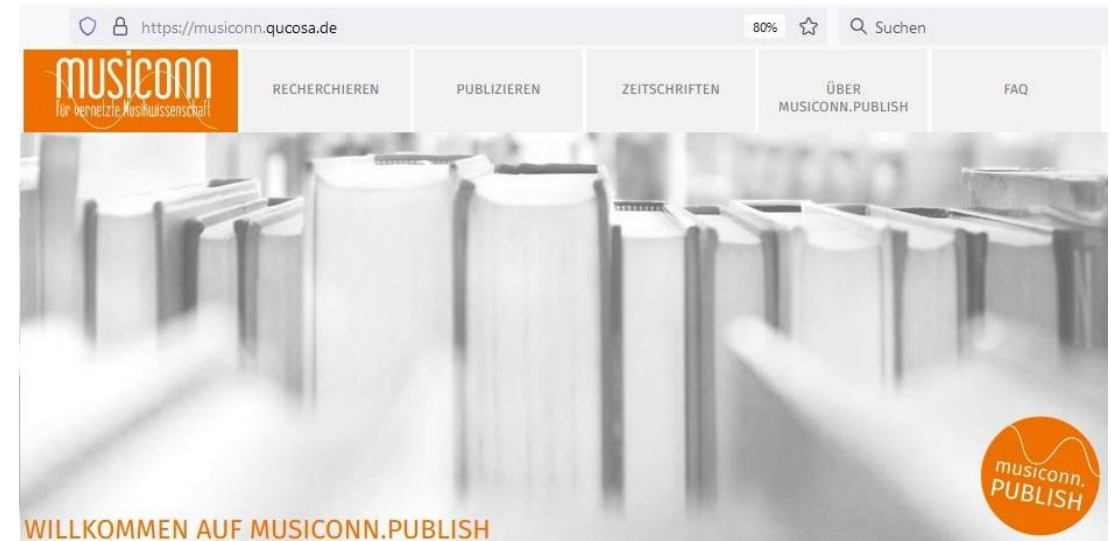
https://musiconn.qucosa.de

80%

Suchen

musiconn
für vernetzte Musikwissenschaft

RECHERCHIEREN

PUBLIZIEREN

ZEITSCHRIFTEN

ÜBER MUSICONN.PUBLISH

FAQ

musiconn. PUBLISH

WILLKOMMEN AUF MUSICONN.PUBLISH